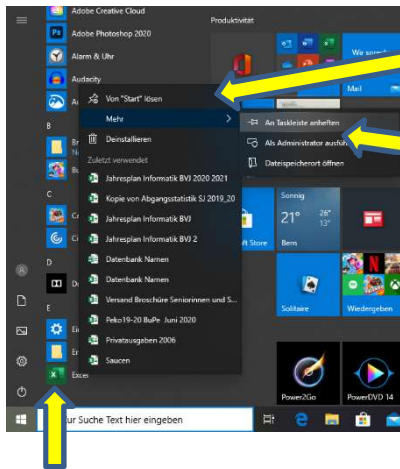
Adobe Creative Cloud
Adobe Photoshop 2020
Alarm & Uhr
Audacity
B
C
D
E
Excel

Produktivität
We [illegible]

Von "Start" lösen
Mehr
Deinstallieren
Zuletzt verwendet
Jahresplan Informatik BVJ 2020 2021
Kopie von Abgangsstatistik SJ 2019_20
Jahresplan Informatik BVJ
Jahresplan Informatik BVJ 2
Datenbank Namen
Datenbank Namen
Versand Broschüre Seniorinnen und S...
Peko19-20 BuPe Juni 2020
Privatausgaben 2006
Sauce

An Taskleiste anheften
Als Administrator ausfüh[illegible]
Dateispeicherort öffnen

Sonnig
21°
26°
15°
Bern
oft Store
Solitaire
Wiedergeben
Power2Go
PowerDVD 14

ur Suche Text hier eingeben